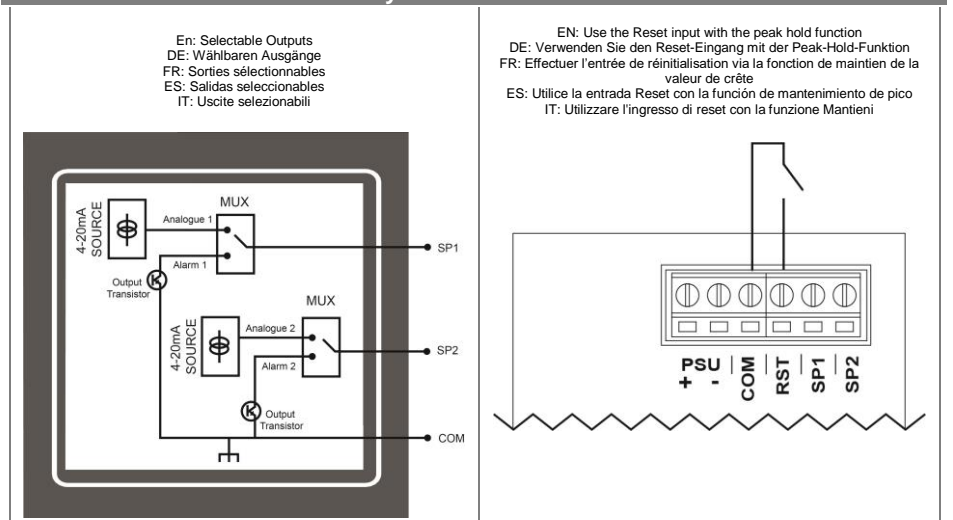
En: Selectable Outputs
DE: Wählbaren Ausgänge
FR: Sorties sélectionnables
ES: Salidas seleccionables
IT: Uscite selezionabili

4-20mA SOURCE
Analogue 1
MUX
Alarm 1
SP1
Output Transistor
MUX
4-20mA SOURCE
Analogue 2
Alarm 2
SP2
Output Transistor
COM

EN: Use the Reset input with the peak hold function
DE: Verwenden Sie den Reset-Eingang mit der Peak-Hold-Funktion
FR: Effectuer l'entrée de réinitialisation via la fonction de maintien de la valeur de crête
ES: Utilice la entrada Reset con la función de mantenimiento de pico
IT: Utilizzare l'ingresso di reset con la funzione Mantieni

PSU
+
-
COM
RST
SP1
SP2